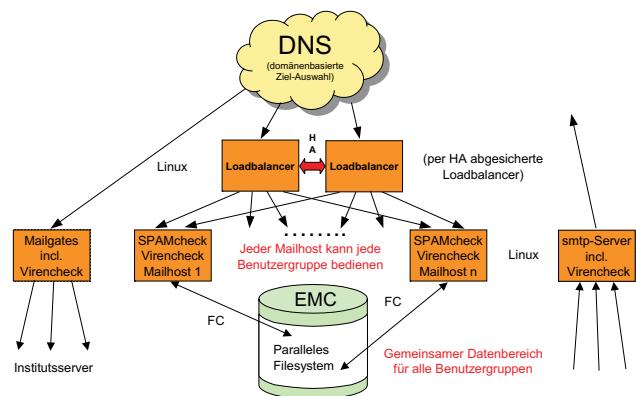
DNS
(domänenbasierte Ziel-Auswahl)

Linux

H
A

Loadbalancer

Loadbalancer

(per HA abgesicherte Loadbalancer)

Mailgates incl. Virencheck

SPAMcheck Virencheck Mailhost 1

.........

Jeder Mailhost kann jede Benutzergruppe bedienen

SPAMcheck Virencheck Mailhost n

Linux

smtp-Server incl. Virencheck

EMC

FC

FC

Paralleles Filesystem

Gemeinsamer Datenbereich für alle Benutzergruppen

Institutsserver